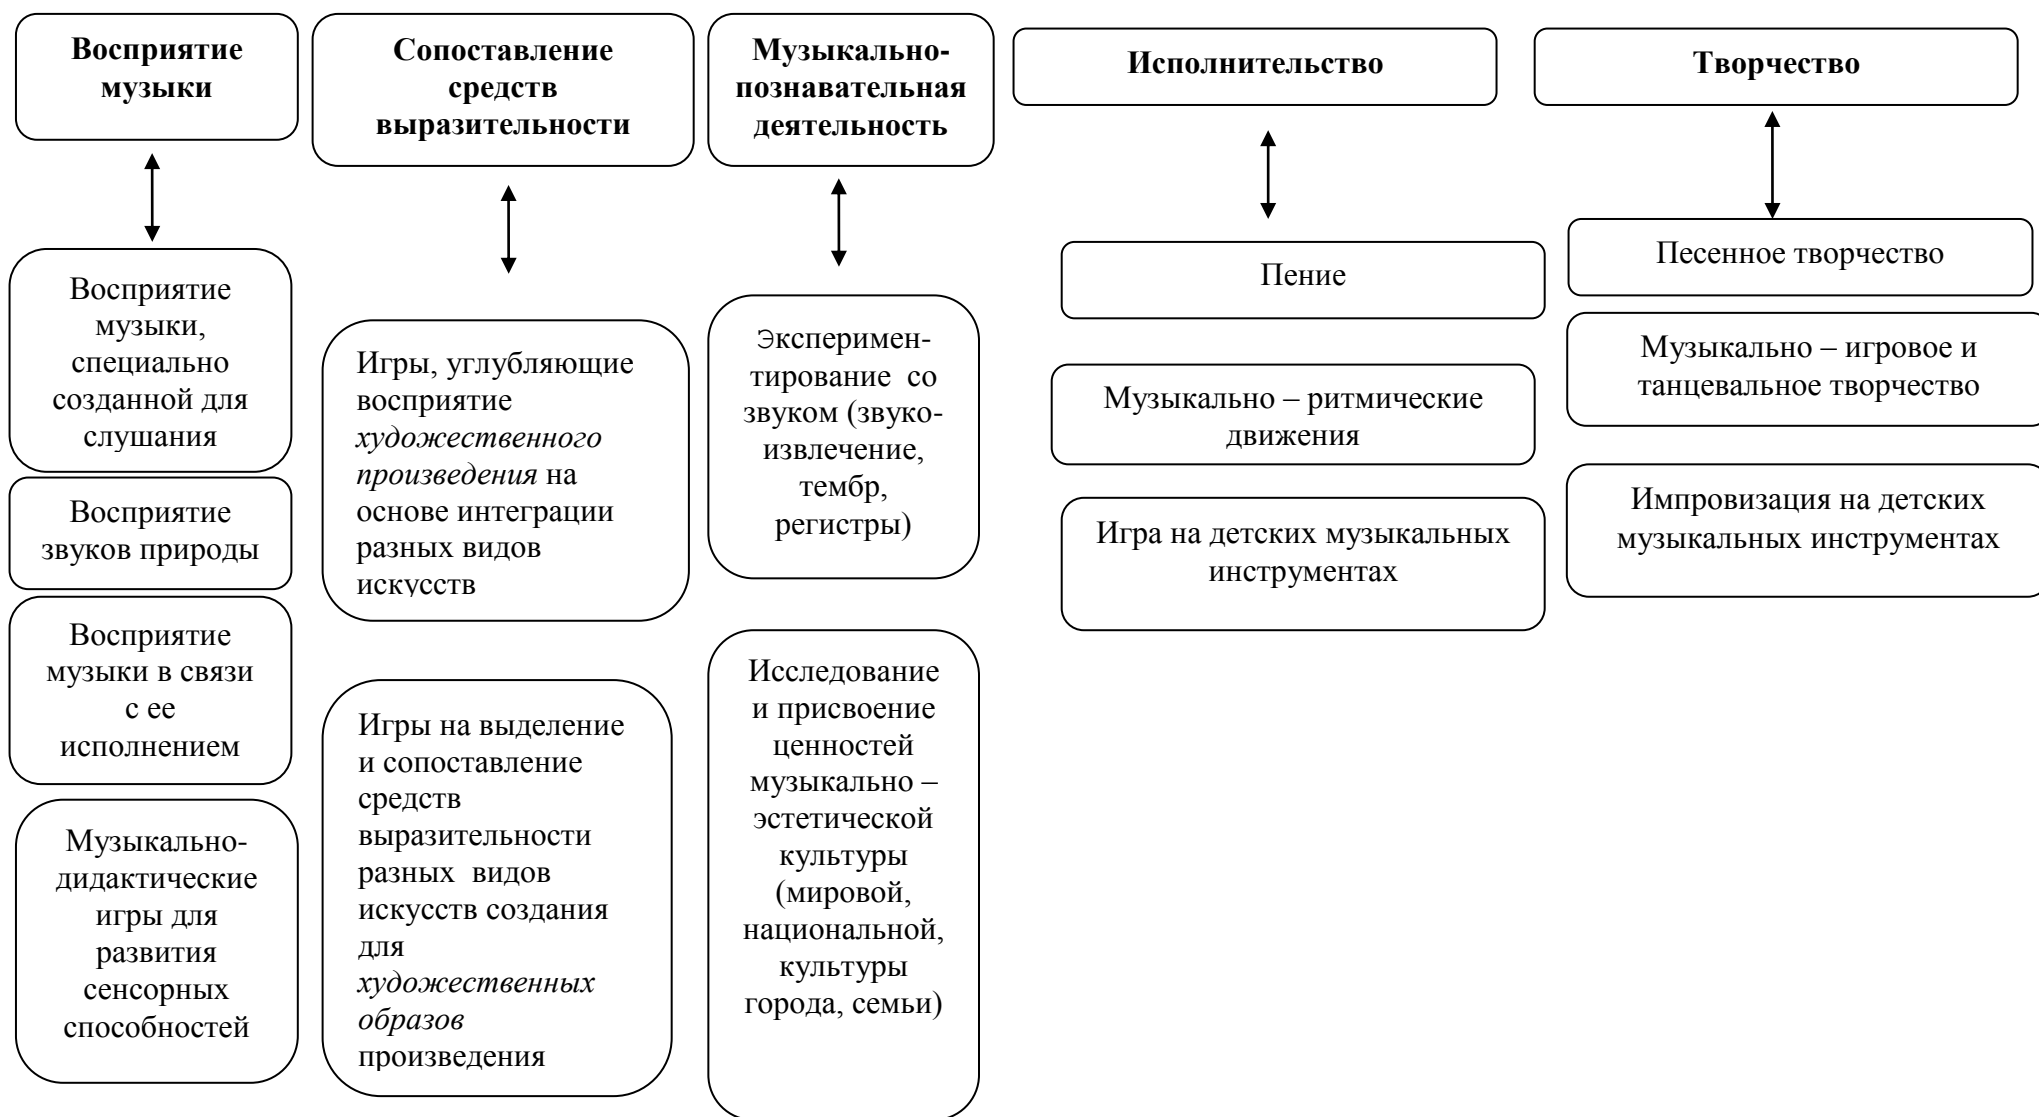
Восприятие музыки

Восприятие музыки, специально созданной для слушания

Восприятие звуков природы

Восприятие музыки в связи с ее исполнением

Музыкально-дидактические игры для развития сенсорных способностей

Сопоставление средств выразительности

Игры, углубляющие восприятие *художественного произведения* на основе интеграции разных видов искусств

Игры на выделение и сопоставление средств выразительности разных видов искусств создания для *художественных образов* произведения

Музыкально-познавательная деятельность

Экспериментирование со звуком (звукоизвлечение, тембр, регистры)

Исследование и присвоение ценностей музыкально – эстетической культуры (мировой, национальной, культуры города, семьи)

Исполнительство

Пение

Музыкально – ритмические движения

Игра на детских музыкальных инструментах

Творчество

Песенное творчество

Музыкально – игровое и танцевальное творчество

Импровизация на детских музыкальных инструментах